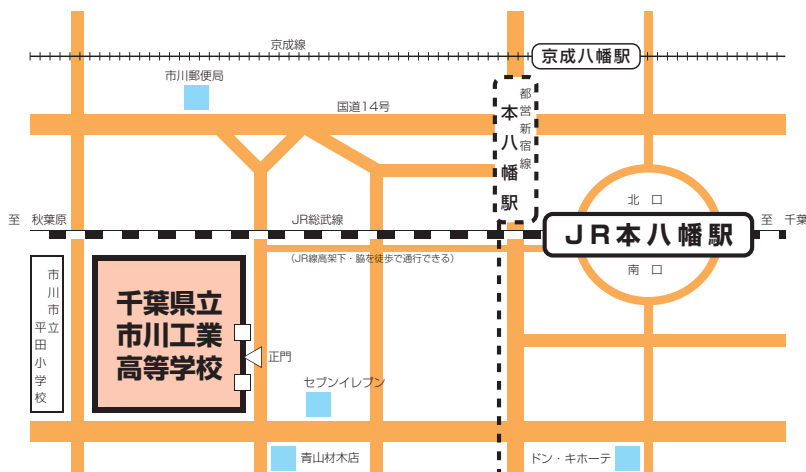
京成線

京成八幡駅

市川郵便局

国道14号

都営新宿線

本八幡駅

北口

至 秋葉原

JR総武線

至 千葉

JR本八幡駅

(JR線高架下・脇を徒歩で通行できる)

南口

市川市平田小学校

千葉県立
市川工業
高等学校

正門

セブンイレブン

青山材木店

ドン・キホーテ